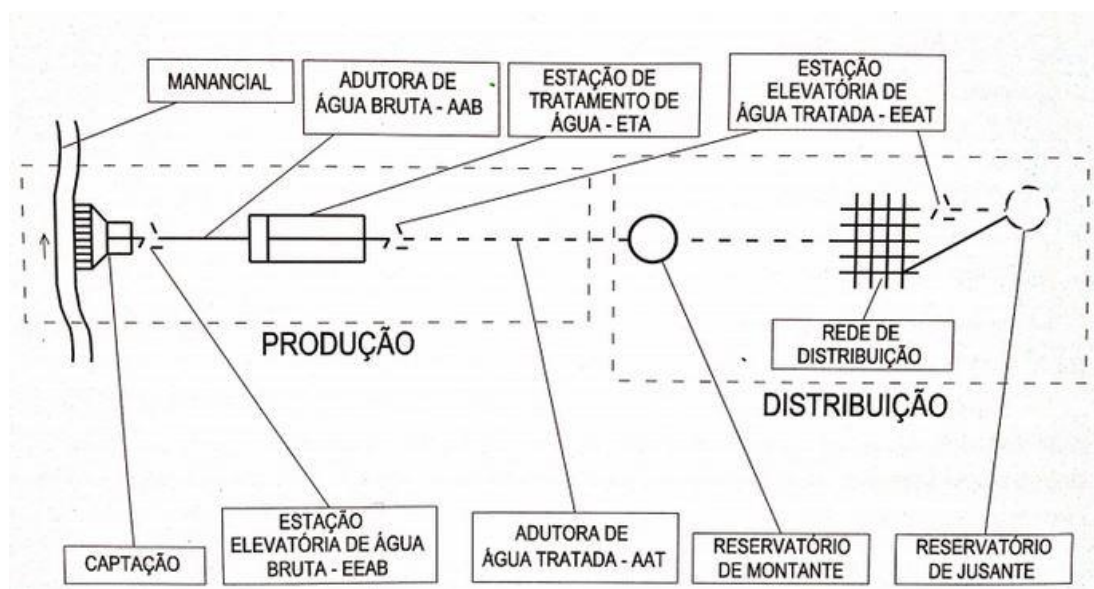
MANANCIAL

ADUTORA DE ÁGUA BRUTA - AAB

ESTAÇÃO DE TRATAMENTO DE ÁGUA - ETA

ESTAÇÃO ELEVATÓRIA DE ÁGUA TRATADA - EEAT

PRODUÇÃO

REDE DE DISTRIBUIÇÃO

DISTRIBUIÇÃO

CAPTAÇÃO

ESTAÇÃO ELEVATÓRIA DE ÁGUA BRUTA - EEAB

ADUTORA DE ÁGUA TRATADA - AAT

RESERVATÓRIO DE MONTANTE

RESERVATÓRIO DE JUSANTE